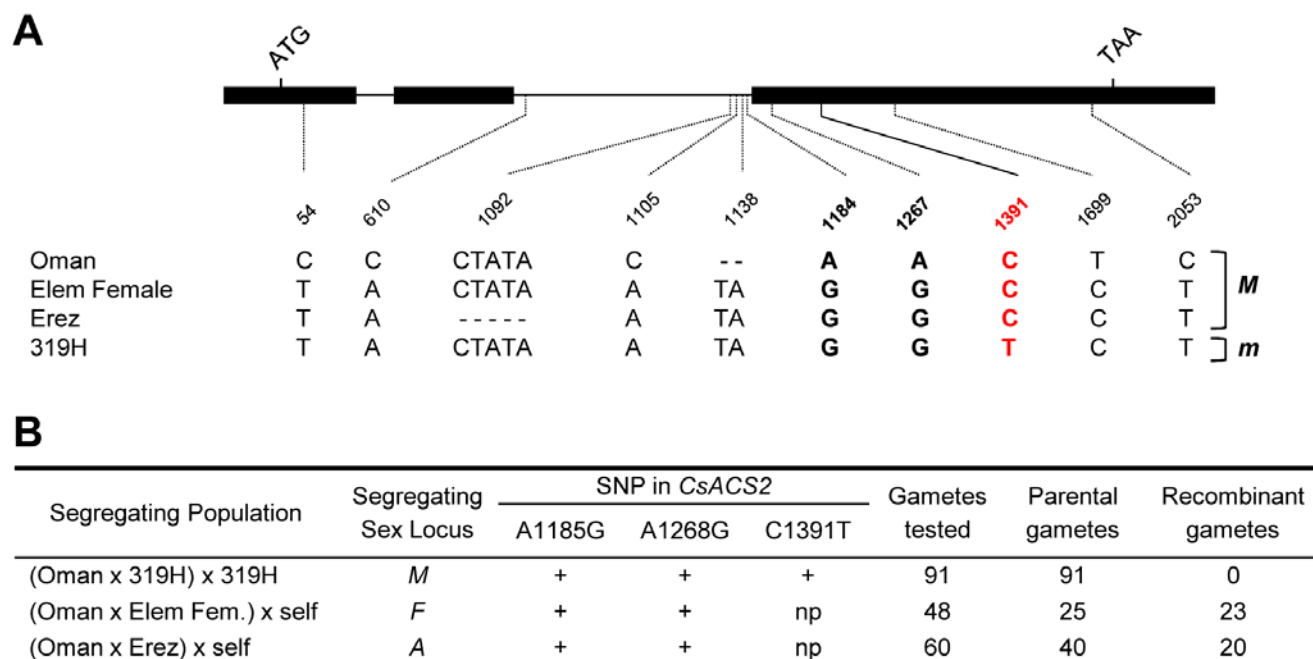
A

ATG

TAA

54 610 1092 1105 1138 **1184** **1267** 1391 1699 2053

| | 54 | 610 | 1092 | 1105 | 1138 | 1184 | 1267 | 1391 | 1699 | 2053 | |
|---|---|---|---|---|---|---|---|---|---|---|---|
| Oman | C | C | CTATA | C | - - | **A** | **A** | C | T | C | M |
| Elem Female | T | A | CTATA | A | TA | **G** | **G** | C | C | T | M |
| Erez | T | A | - - - - - | A | TA | **G** | **G** | C | C | T | M |
| 319H | T | A | CTATA | A | TA | **G** | **G** | T | C | T | m |

B

| Segregating Population | Segregating Sex Locus | SNP in *CsACS2* A1185G | SNP in *CsACS2* A1268G | SNP in *CsACS2* C1391T | Gametes tested | Parental gametes | Recombinant gametes |
|---|---|---|---|---|---|---|---|
| (Oman x 319H) x 319H | *M* | + | + | + | 91 | 91 | 0 |
| (Oman x Elem Fem.) x self | *F* | + | + | np | 48 | 25 | 23 |
| (Oman x Erez) x self | *A* | + | + | np | 60 | 40 | 20 |